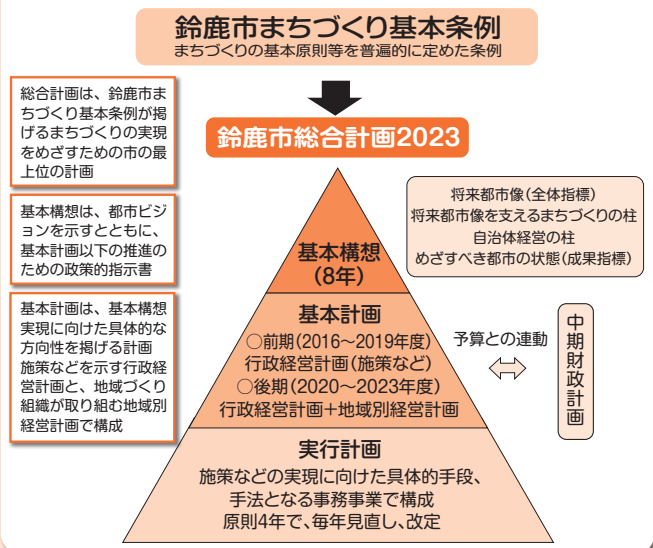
鈴鹿市まちづくり基本条例
まちづくりの基本原則等を普遍的に定めた条例

総合計画は、鈴鹿市まちづくり基本条例が掲げるまちづくりの実現をめざすための市の最上位の計画

基本構想は、都市ビジョンを示すとともに、基本計画以下の推進のための政策的指示書

基本計画は、基本構想実現に向けた具体的な方向性を掲げる計画
施策などを示す行政経営計画と、地域づくり組織が取り組む地域別経営計画で構成

鈴鹿市総合計画2023

将来都市像（全体指標）
将来都市像を支えるまちづくりの柱
自治体経営の柱
めざすべき都市の状態（成果指標）

基本構想
（8年）

基本計画
○前期（2016～2019年度）
行政経営計画（施策など）
○後期（2020～2023年度）
行政経営計画＋地域別経営計画

予算との連動

中期財政計画

実行計画
施策などの実現に向けた具体的手段、
手法となる事務事業で構成
原則4年で、毎年見直し、改定